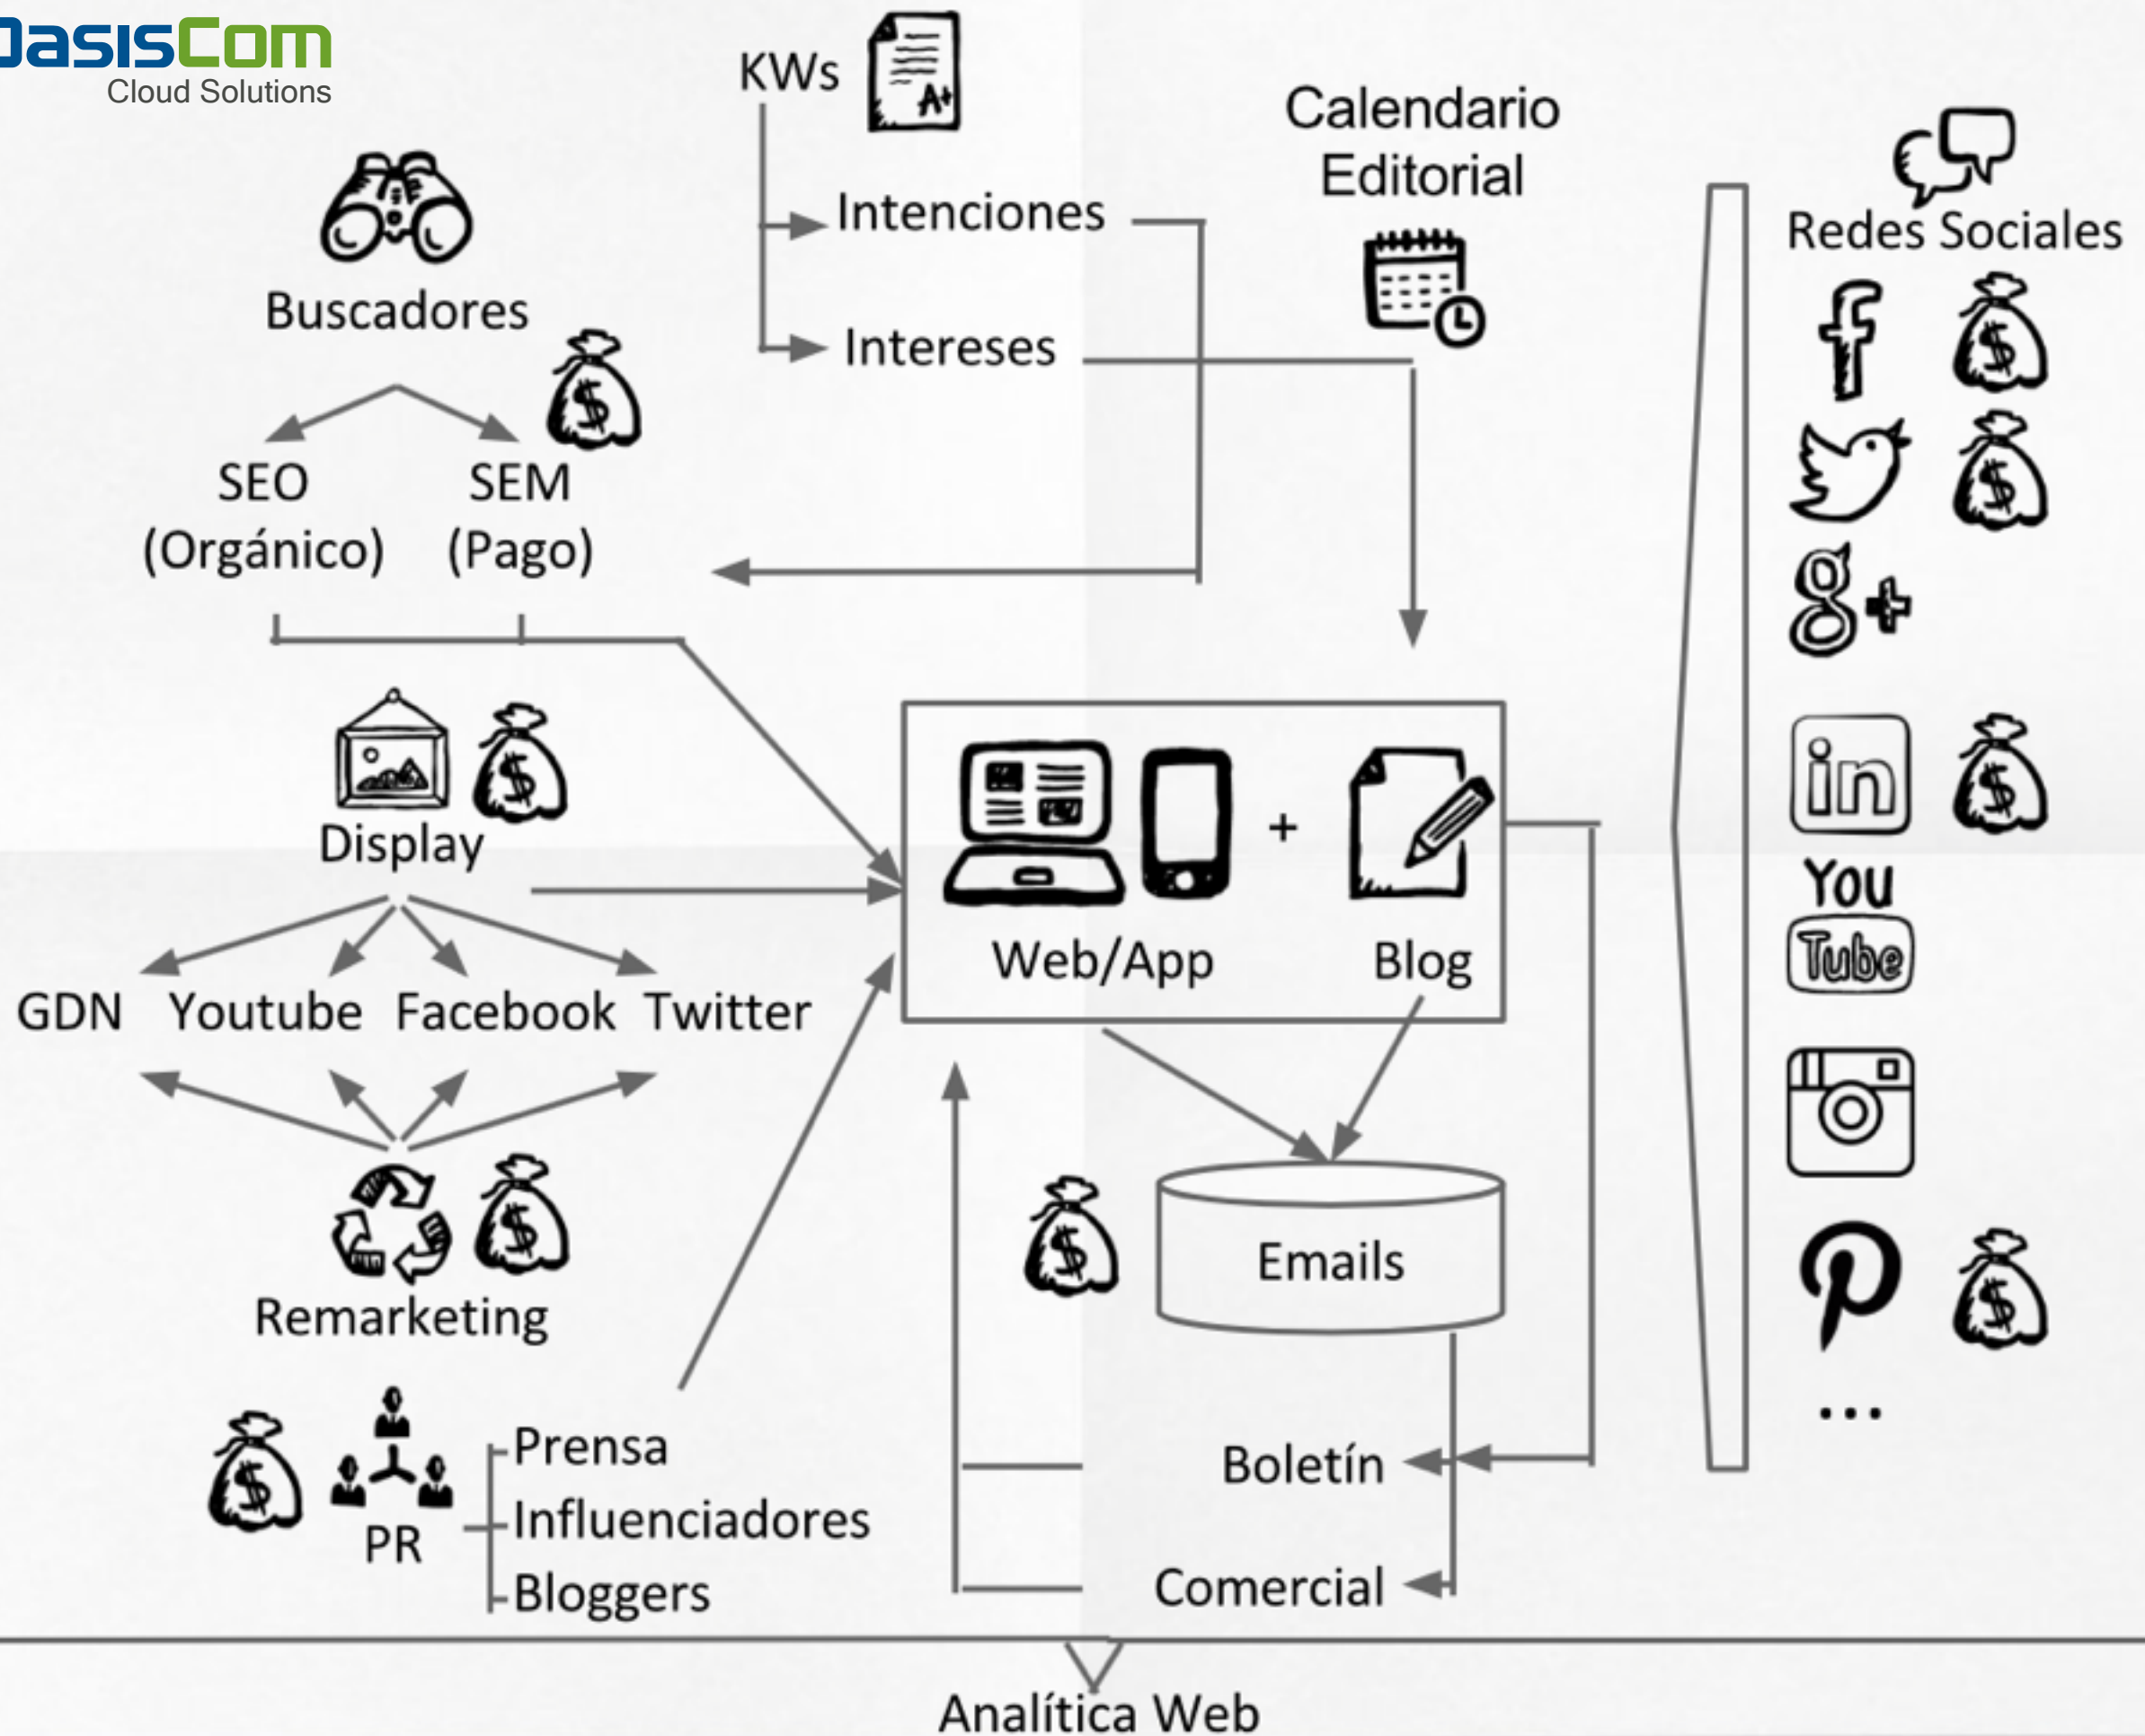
OasisCom
Cloud Solutions

KWs

Intenciones

Intereses

Calendario Editorial

Redes Sociales

Buscadores

SEO (Orgánico)

SEM (Pago)

Display

GDN Youtube Facebook Twitter

Remarketing

PR

Prensa
Influenciadores
Bloggers

+

Web/App

Blog

Emails

Boletín

Comercial

You Tube

...

Analítica Web